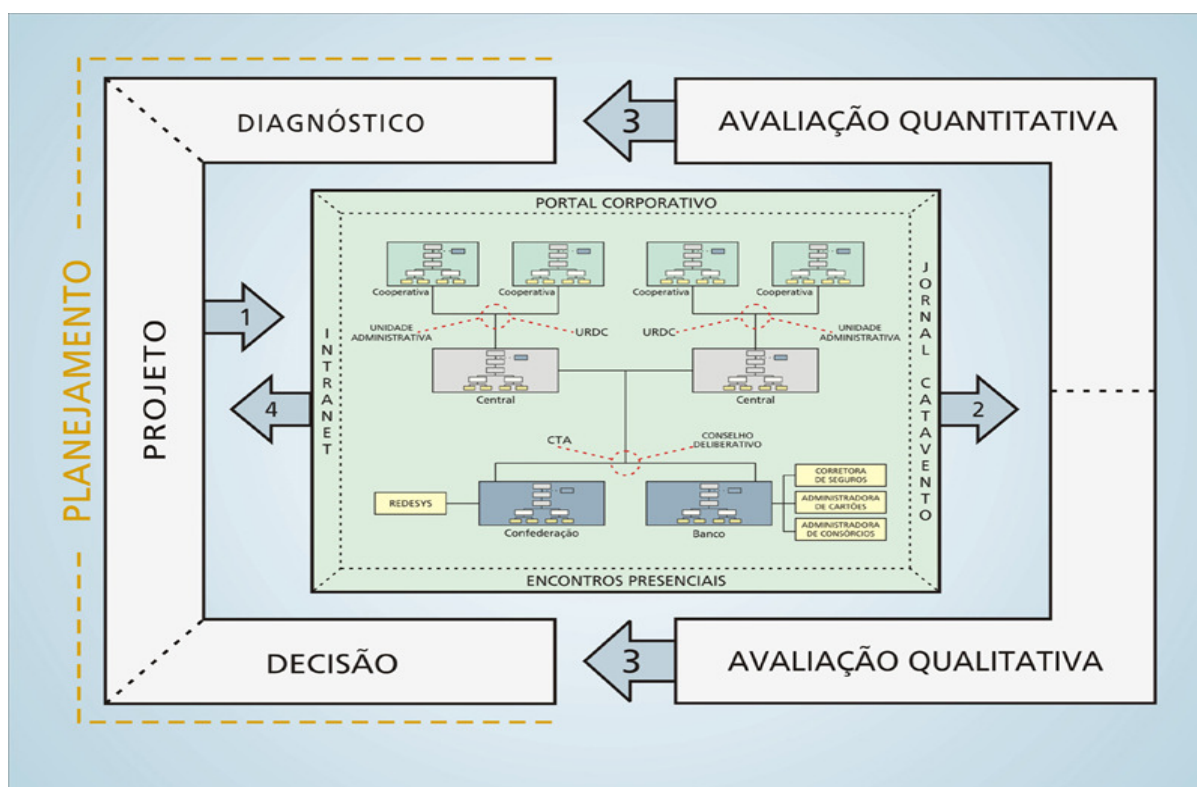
PLANEJAMENTO

DIAGNÓSTICO

3

AVALIAÇÃO QUANTITATIVA

PROJETO

1

4

PORTAL CORPORATIVO

INTRANET

JORNAL CATAVENTO

Cooperativa

Cooperativa

Cooperativa

Cooperativa

UNIDADE ADMINISTRATIVA

URDC

URDC

UNIDADE ADMINISTRATIVA

Central

Central

2

CTA

CONSELHO DELIBERATIVO

REDESYS

Confederação

Banco

CORRETORA DE SEGUROS

ADMINISTRADORA DE CARTÕES

ADMINISTRADORA DE CONSÓRCIOS

ENCONTROS PRESENCIAIS

DECISÃO

3

AVALIAÇÃO QUALITATIVA